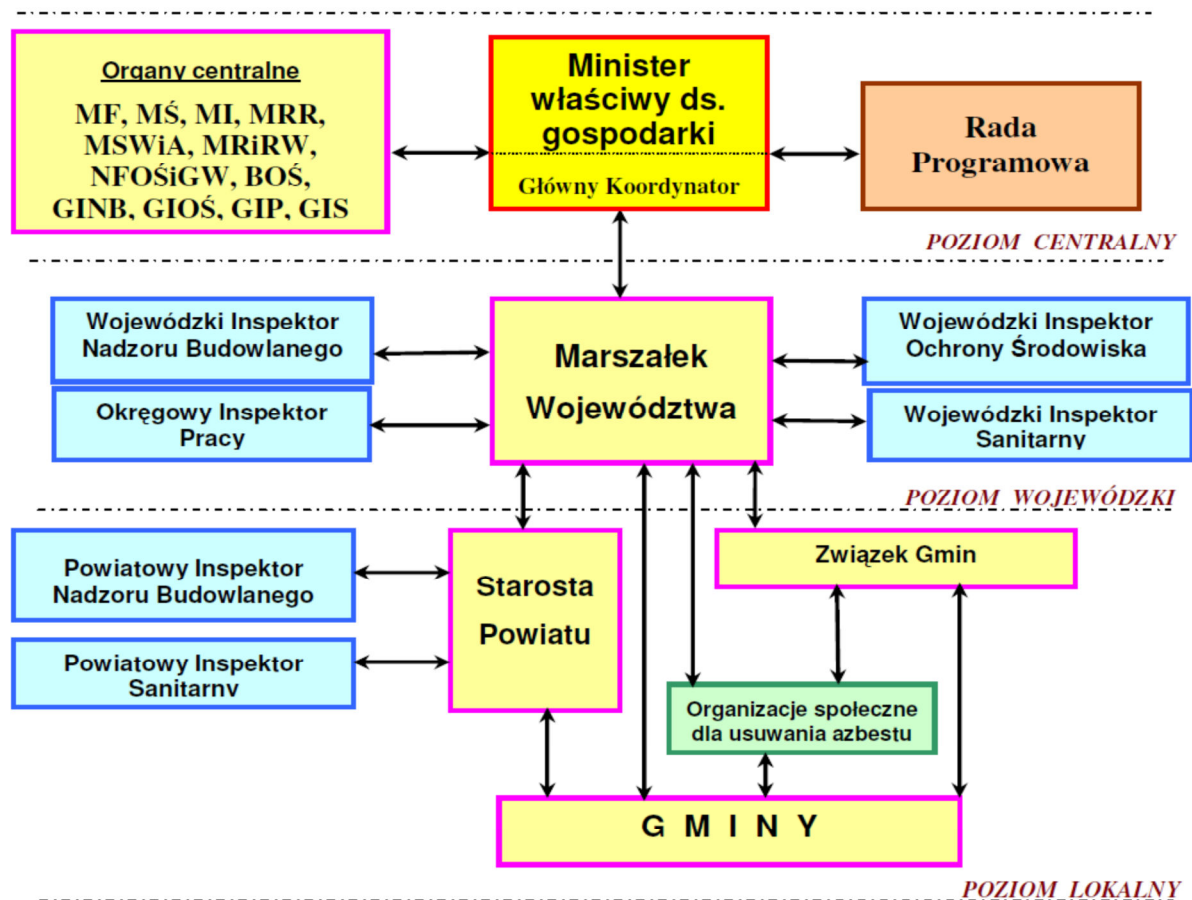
Organy centralne

MF, MŚ, MI, MRR, MSWiA, MRiRW, NFOŚiGW, BOŚ, GINB, GIOŚ, GIP, GIS

Minister właściwy ds. gospodarki

Główny Koordynator

Rada Programowa

POZIOM CENTRALNY

Wojewódzki Inspektor Nadzoru Budowlanego

Okręgowy Inspektor Pracy

Marszałek Województwa

Wojewódzki Inspektor Ochrony Środowiska

Wojewódzki Inspektor Sanitarny

POZIOM WOJEWÓDZKI

Powiatowy Inspektor Nadzoru Budowlanego

Powiatowy Inspektor Sanitarny

Starosta Powiatu

Związek Gmin

Organizacje społeczne dla usuwania azbestu

G M I N Y

POZIOM LOKALNY